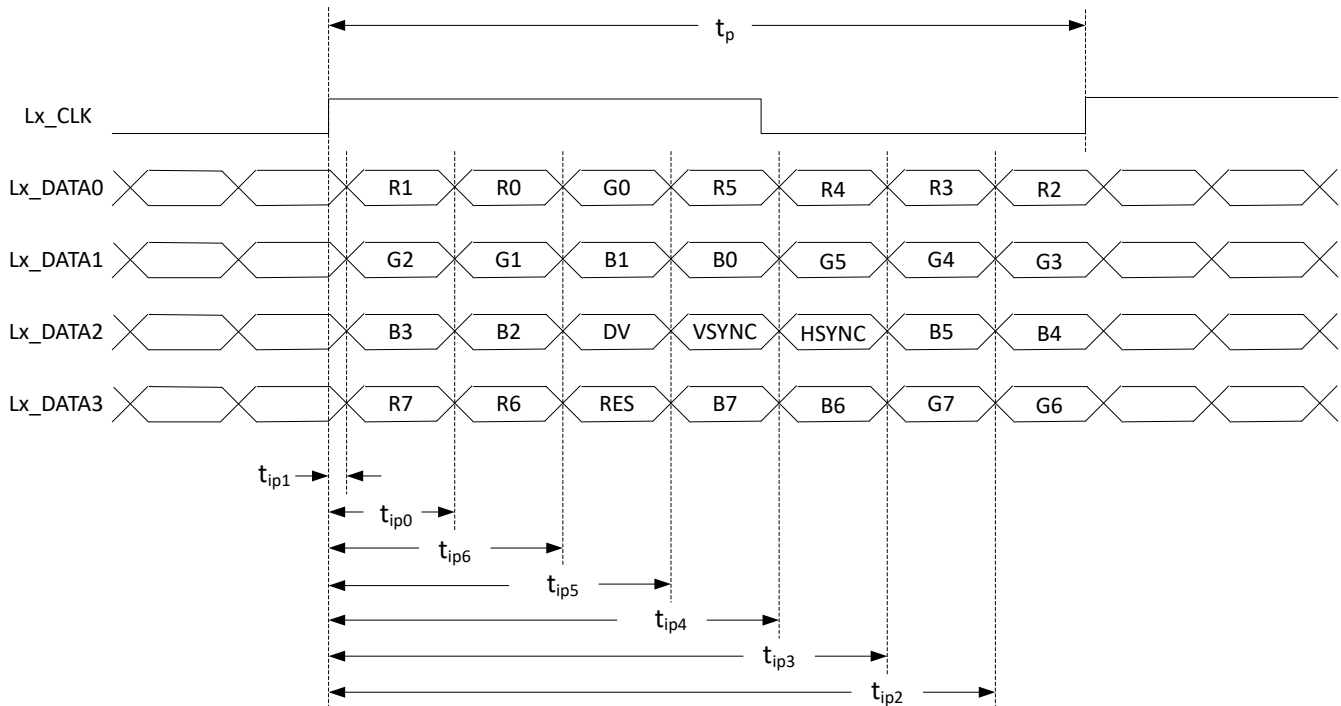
$t_p$

Lx_CLK

Lx_DATA0 R1 R0 G0 R5 R4 R3 R2

Lx_DATA1 G2 G1 B1 B0 G5 G4 G3

Lx_DATA2 B3 B2 DV VSYNC HSYNC B5 B4

Lx_DATA3 R7 R6 RES B7 B6 G7 G6

$t_{ip1}$

$t_{ip0}$

$t_{ip6}$

$t_{ip5}$

$t_{ip4}$

$t_{ip3}$

$t_{ip2}$